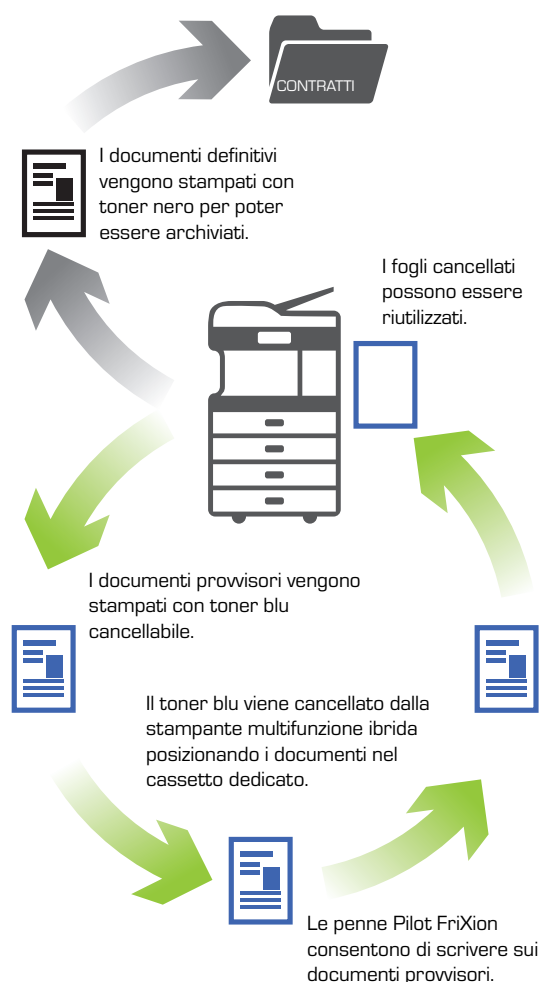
CONTRATTI

I documenti definitivi vengono stampati con toner nero per poter essere archiviati.

I fogli cancellati possono essere riutilizzati.

I documenti provvisori vengono stampati con toner blu cancellabile.

Il toner blu viene cancellato dalla stampante multifunzione ibrida posizionando i documenti nel cassetto dedicato.

Le penne Pilot FriXion consentono di scrivere sui documenti provvisori.